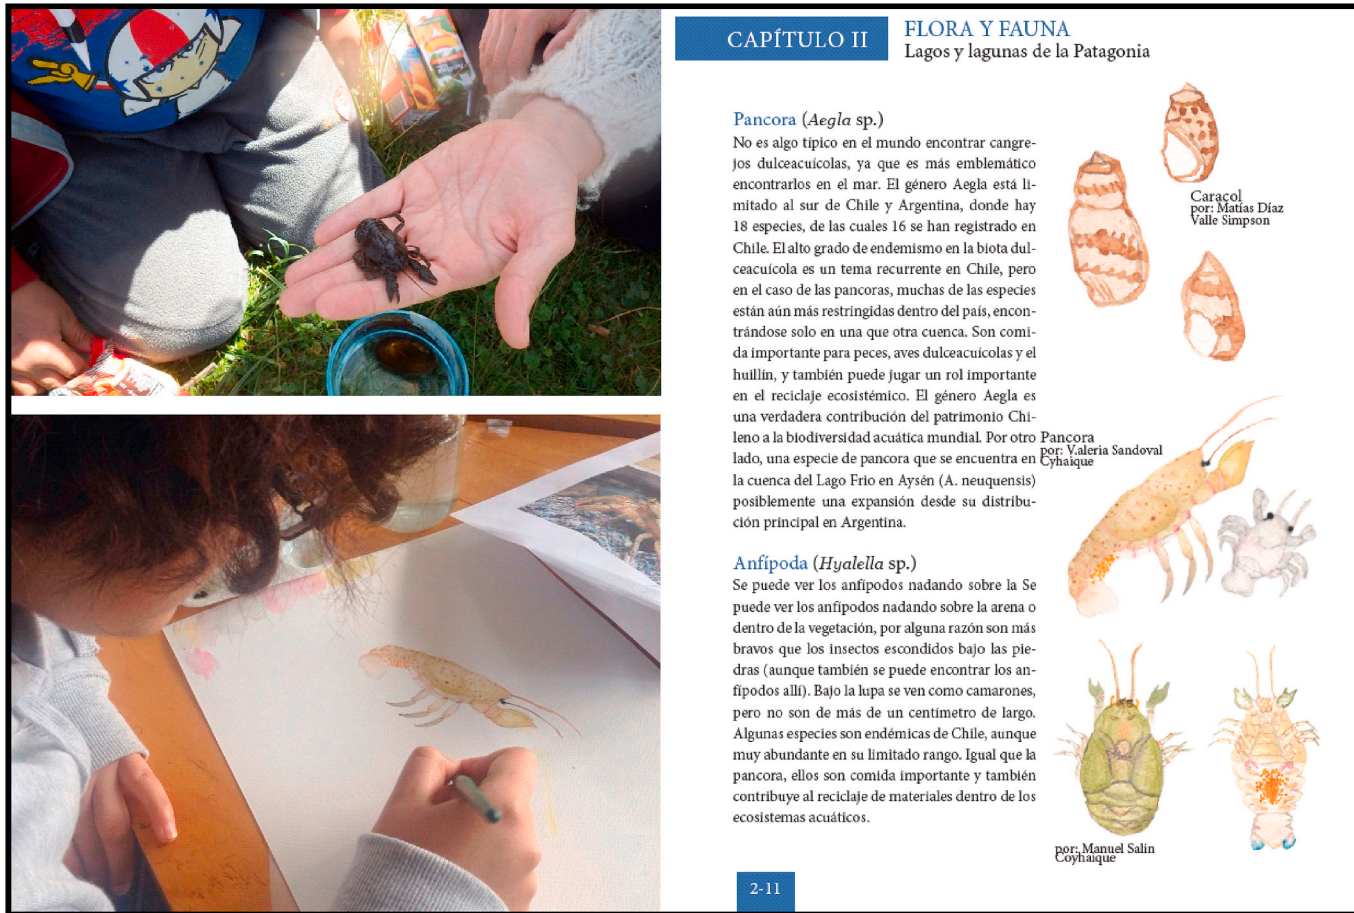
CAPÍTULO II

FLORA Y FAUNA
Lagos y lagunas de la Patagonia

Pancora (*Aegla* sp.)
No es algo típico en el mundo encontrar cangrejos dulceacuícolas, ya que es más emblemático encontrarlos en el mar. El género Aegla está limitado al sur de Chile y Argentina, donde hay 18 especies, de las cuales 16 se han registrado en Chile. El alto grado de endemismo en la biota dulceacuícola es un tema recurrente en Chile, pero en el caso de las pancoras, muchas de las especies están aún más restringidas dentro del país, encontrándose solo en una que otra cuenca. Son comida importante para peces, aves dulceacuícolas y el huillín, y también puede jugar un rol importante en el reciclaje ecosistémico. El género Aegla es una verdadera contribución del patrimonio Chileno a la biodiversidad acuática mundial. Por otro lado, una especie de pancora que se encuentra en la cuenca del Lago Frio en Aysén (A. neuquensis) posiblemente una expansión desde su distribución principal en Argentina.

Anfípoda (*Hyalella* sp.)
Se puede ver los anfípodos nadando sobre la Se puede ver los anfípodos nadando sobre la arena o dentro de la vegetación, por alguna razón son más bravos que los insectos escondidos bajo las piedras (aunque también se puede encontrar los anfípodos allí). Bajo la lupa se ven como camarones, pero no son de más de un centímetro de largo. Algunas especies son endémicas de Chile, aunque muy abundante en su limitado rango. Igual que la pancora, ellos son comida importante y también contribuye al reciclaje de materiales dentro de los ecosistemas acuáticos.

Caracol
por: Matías Díaz
Valle Simpson

Pancora
por: V.aleria Sandoval
Cyhaique

por: Manuel Salin
Coyhaique

2-11